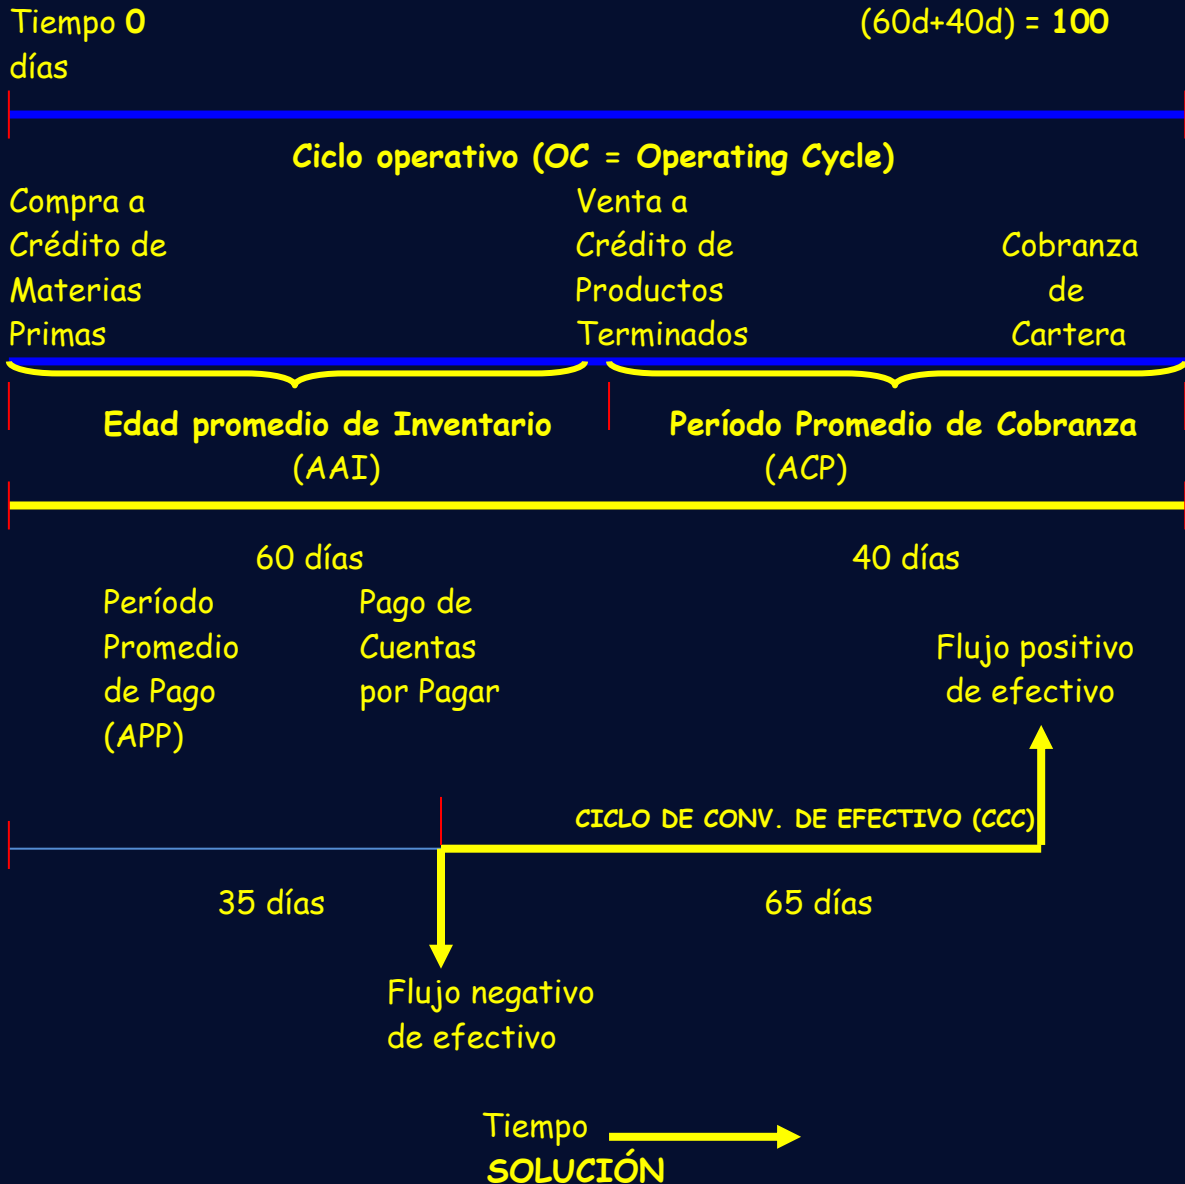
Tiempo **0** días

(60d+40d) = **100**

**Ciclo operativo (OC = Operating Cycle)**

Compra a Crédito de Materias Primas

Venta a Crédito de Productos Terminados

Cobranza de Cartera

**Edad promedio de Inventario** (AAI)

**Período Promedio de Cobranza** (ACP)

60 días

40 días

Período Promedio de Pago (APP)

Pago de Cuentas por Pagar

Flujo positivo de efectivo

CICLO DE CONV. DE EFECTIVO (CCC)

35 días

65 días

Flujo negativo de efectivo

Tiempo

SOLUCIÓN